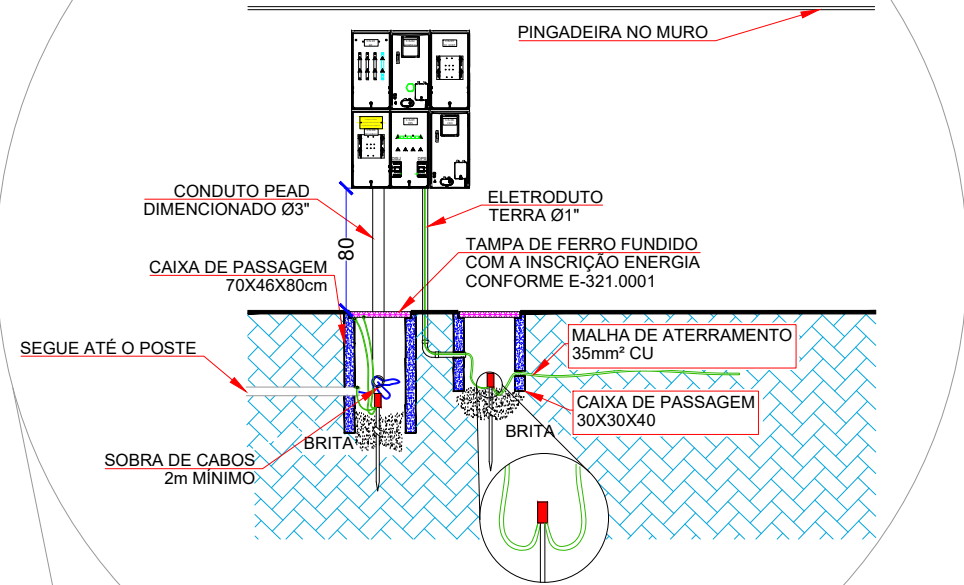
PINGADEIRA NO MURO

CONDUTO PEAD
DIMENCIONADO Ø3"

80

ELETRODUTO
TERRA Ø1"

TAMPA DE FERRO FUNDIDO
COM A INSCRIÇÃO ENERGIA
CONFORME E-321.0001

CAIXA DE PASSAGEM
70X46X80cm

SEGUE ATÉ O POSTE

MALHA DE ATERRAMENTO
35mm² CU

CAIXA DE PASSAGEM
30X30X40

BRITA

BRITA

SOBRA DE CABOS
2m MÍNIMO